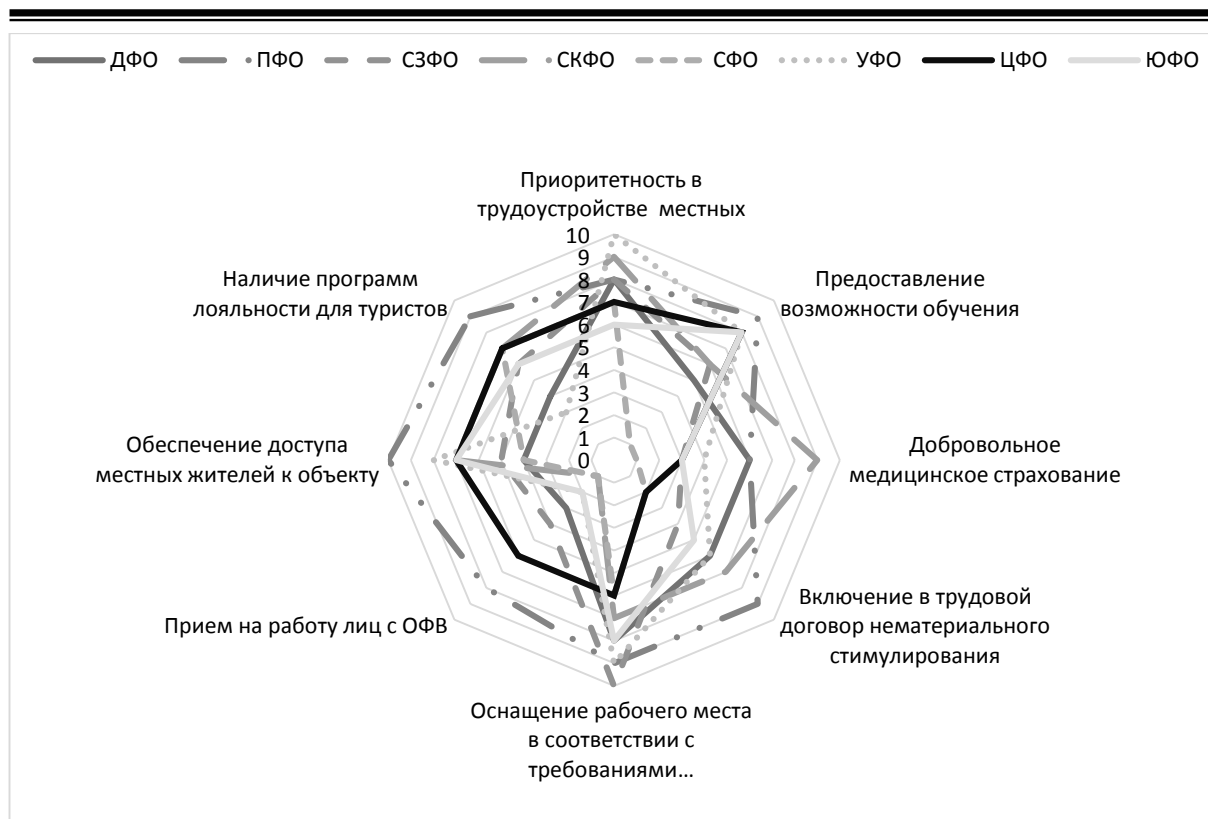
ДФО ПФО СЗФО СКФО СФО УФО ЦФО ЮФО

Приоритетность в трудоустройстве местных

10
9
8
7
6
5
4
3
2
1
0

Предоставление возможности обучения

Добровольное медицинское страхование

Включение в трудовой договор нематериального стимулирования

Оснащение рабочего места в соответствии с требованиями…

Прием на работу лиц с ОФВ

Обеспечение доступа местных жителей к объекту

Наличие программ лояльности для туристов